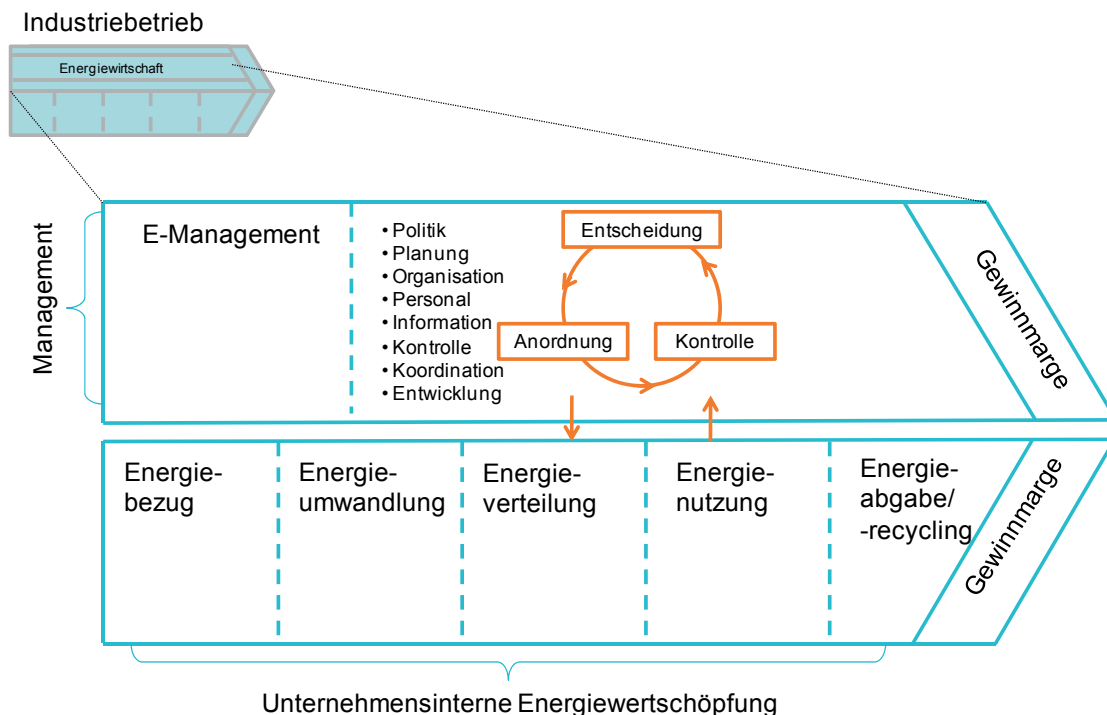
Industriebetrieb

Energiewirtschaft

Management

E-Management

• Politik
• Planung
• Organisation
• Personal
• Information
• Kontrolle
• Koordination
• Entwicklung

Entscheidung

Anordnung

Kontrolle

Gewinnmarge

Energiebezug

Energieumwandlung

Energieverteilung

Energienutzung

Energieabgabe/ -recycling

Gewinnmarge

Unternehmensinterne Energiewertschöpfung